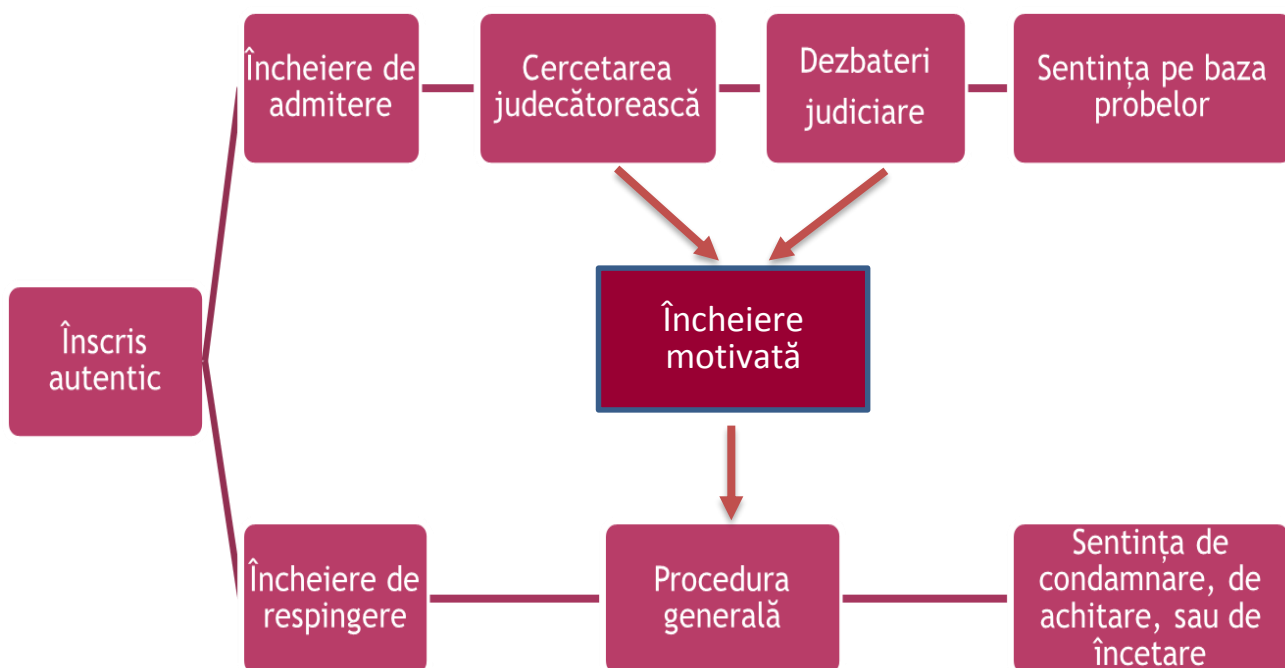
Încheiere de admitere

Cercetarea judecătorească

Dezbateri judiciare

Sentința pe baza probelor

Înscris autentic

Încheiere motivată

Încheiere de respingere

Procedura generală

Sentința de condamnare, de achitare, sau de încetare